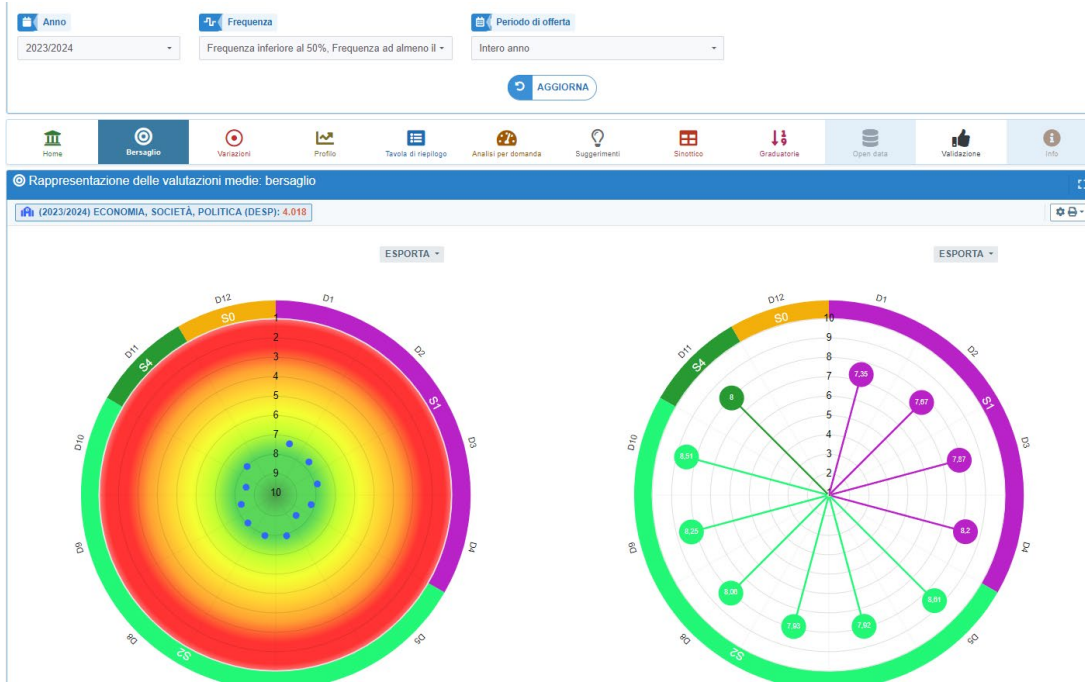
Anno
2023/2024

Frequenza
Frequenza inferiore al 50%, Frequenza ad almeno il

Periodo di offerta
Intero anno

AGGIORNA

Home
Bersaglio
Variazioni
Profilo
Tavola di riepilogo
Analisi per domanda
Suggerimenti
Sinottico
Graduatorie
Open data
Validazione
Info

Rappresentazione delle valutazioni medie: bersaglio

(2023/2024) ECONOMIA, SOCIETÀ, POLITICA (DESP): 4.018

ESPORTA

D12 D1 D2 D3 D4 D5 D8 D9 D10 D11
S0 S1 S2 S4
1 2 3 4 5 6 7 8 9 10

ESPORTA

D12 D1 D2 D3 D4 D5 D8 D9 D10 D11
S0 S1 S2 S4
10 9 8 7 6 5 4 3 2
7,35 7,87 7,87 8,2 8,01 7,92 7,93 8,08 8,25 8,51 8